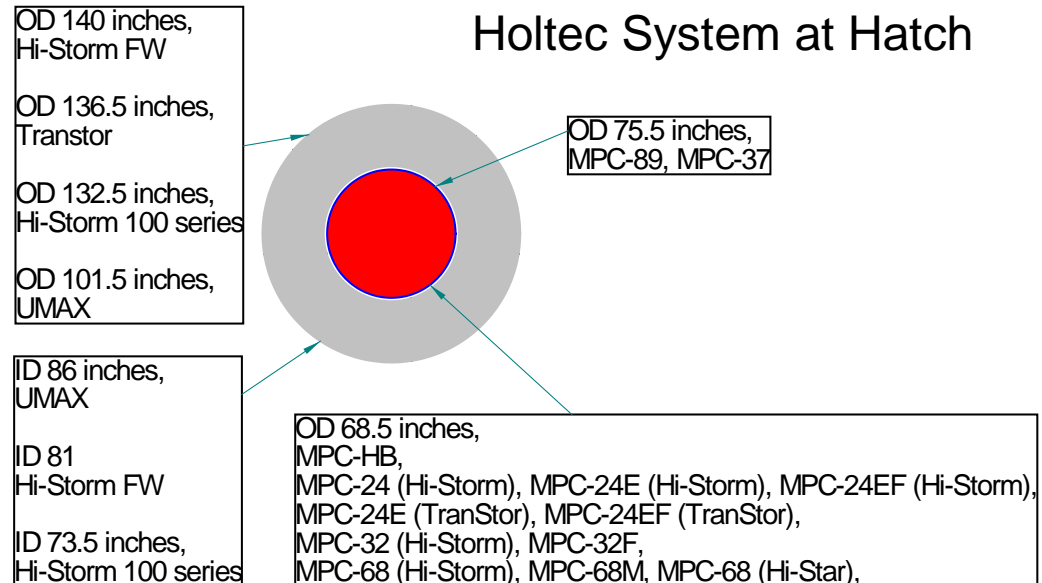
Holtec System at Hatch

OD 140 inches, Hi-Storm FW

OD 136.5 inches, Transtor

OD 132.5 inches, Hi-Storm 100 series

OD 101.5 inches, UMAX

OD 75.5 inches, MPC-89, MPC-37

ID 86 inches, UMAX

ID 81 Hi-Storm FW

ID 73.5 inches, Hi-Storm 100 series

OD 68.5 inches,
MPC-HB,
MPC-24 (Hi-Storm), MPC-24E (Hi-Storm), MPC-24EF (Hi-Storm),
MPC-24E (TranStor), MPC-24EF (TranStor),
MPC-32 (Hi-Storm), MPC-32F,
MPC-68 (Hi-Storm), MPC-68M, MPC-68 (Hi-Star),